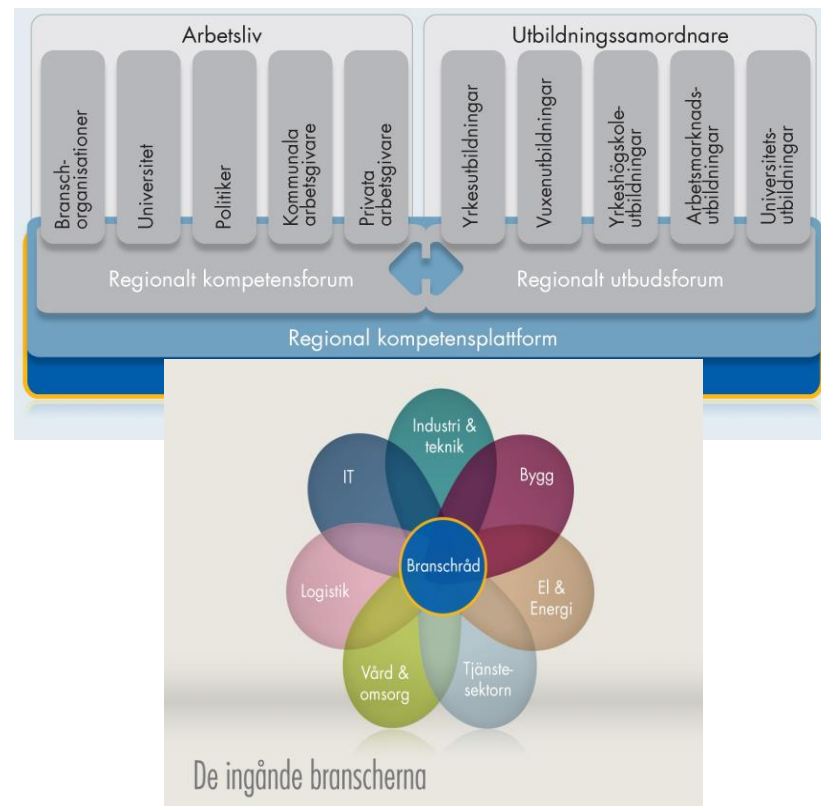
Arbetsliv

Branschorganisationer

Universitet

Politiker

Kommunala arbetsgivare

Privata arbetsgivare

Utbildningssamordnare

Yrkesutbildningar

Vuxenutbildningar

Yrkeshögskoleutbildningar

Arbetsmarknadsutbildningar

Universitetsutbildningar

Regionalt kompetensforum

Regionalt utbudsforum

Regional kompetensplattform

Industri & teknik

Bygg

El & Energi

Tjänstesektorn

Vård & omsorg

Logistik

IT

Branschråd

De ingående branscherna